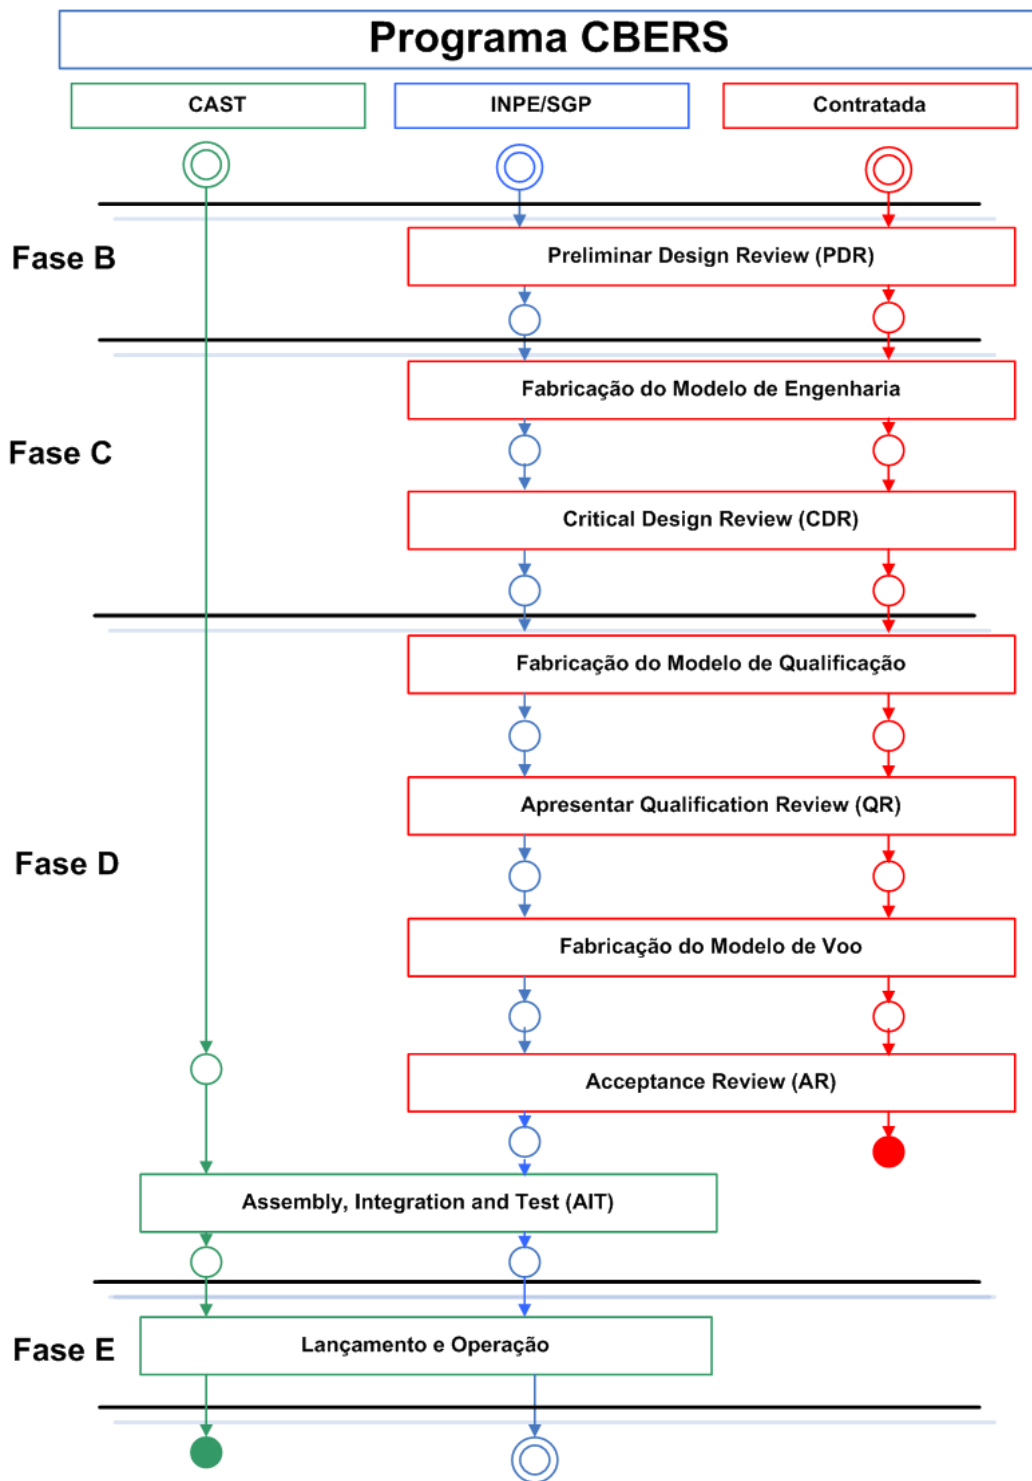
Programa CBERS

CAST

INPE/SGP

Contratada

Fase B

Preliminar Design Review (PDR)

Fabricação do Modelo de Engenharia

Fase C

Critical Design Review (CDR)

Fabricação do Modelo de Qualificação

Apresentar Qualification Review (QR)

Fase D

Fabricação do Modelo de Voo

Acceptance Review (AR)

Assembly, Integration and Test (AIT)

Fase E

Lançamento e Operação